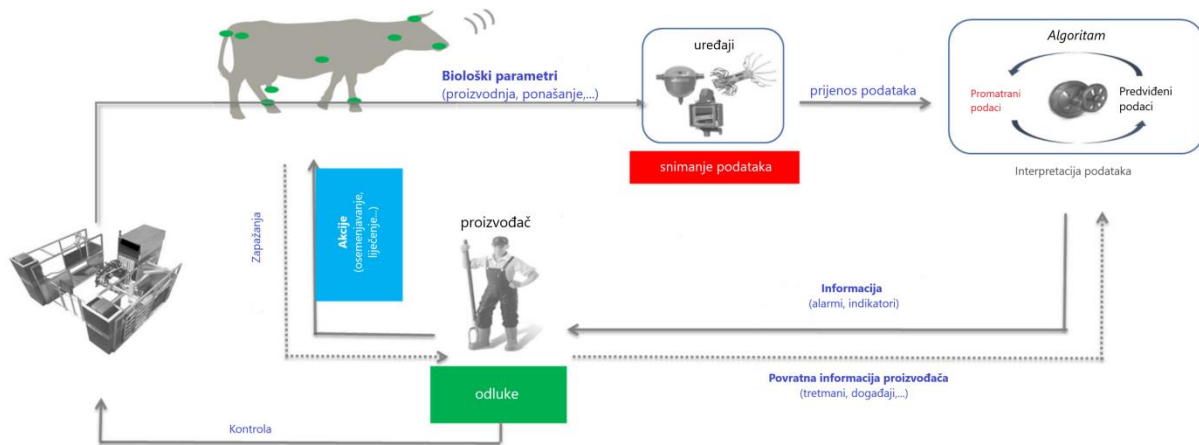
Biološki parametri
(proizvodnja, ponašanje,...)

uređaji

prijenos podataka

Algoritam

Promatrani podaci

Predviđeni podaci

snimanje podataka

Interpretacija podataka

Zapažanja

Akcije
(osemenjavanje, liječenje...)

proizvođač

Informacija
(alarmi, indikatori)

Povratna informacija proizvođača
(tretmani, događaji,...)

odluke

Kontrola